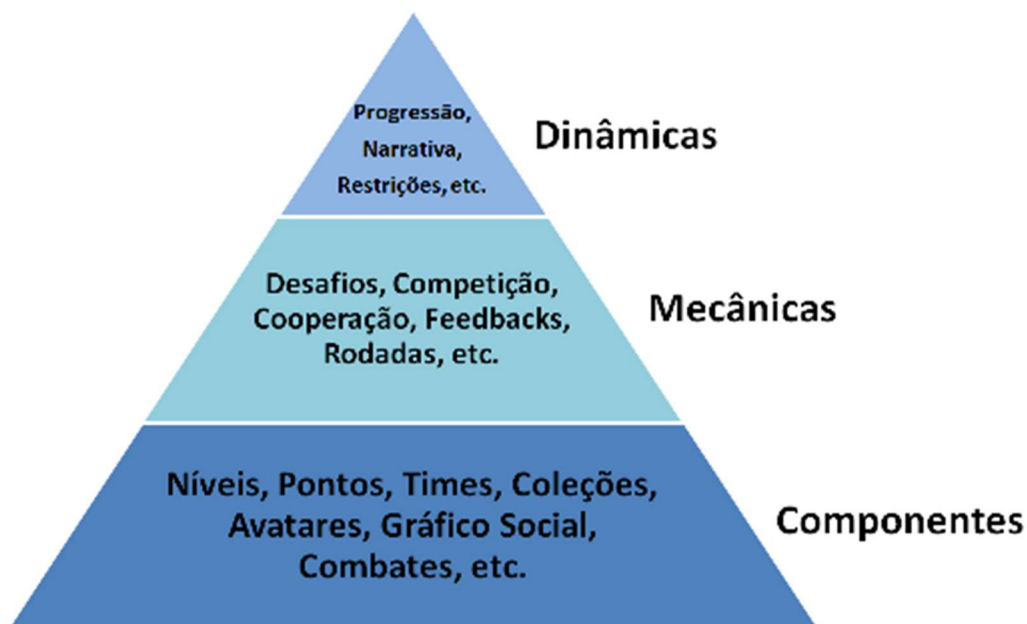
Progressão, Narrativa, Restrições, etc.

Dinâmicas

Desafios, Competição, Cooperação, Feedbacks, Rodadas, etc.

Mecânicas

Níveis, Pontos, Times, Coleções, Avatares, Gráfico Social, Combates, etc.

Componentes